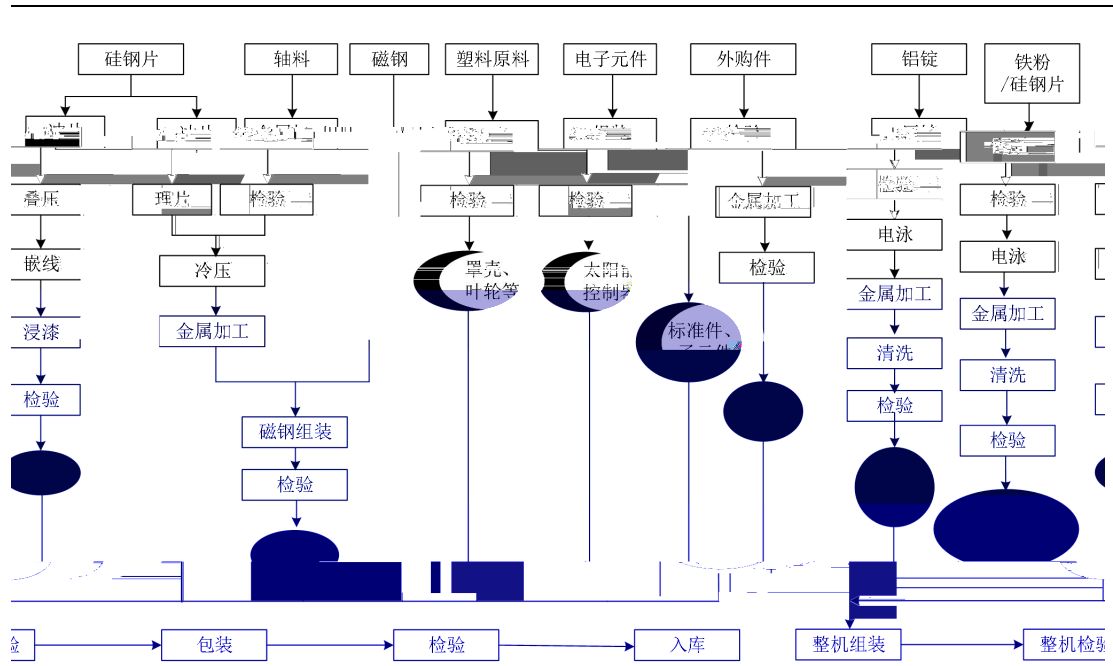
硅钢片
轴料
磁钢
塑料原料
电子元件
外购件
铝锭
铁粉/硅钢片
叠压
理片
检验
检验
检验
金属加工
检验
检验
嵌线
冷压
罩壳、叶轮等
太阳能控制器
电泳
电泳
浸漆
金属加工
标准件、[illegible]
检验
金属加工
金属加工
清洗
检验
磁钢组装
清洗
检验
检验
检验
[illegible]验
包装
检验
入库
整机组装
整机检验